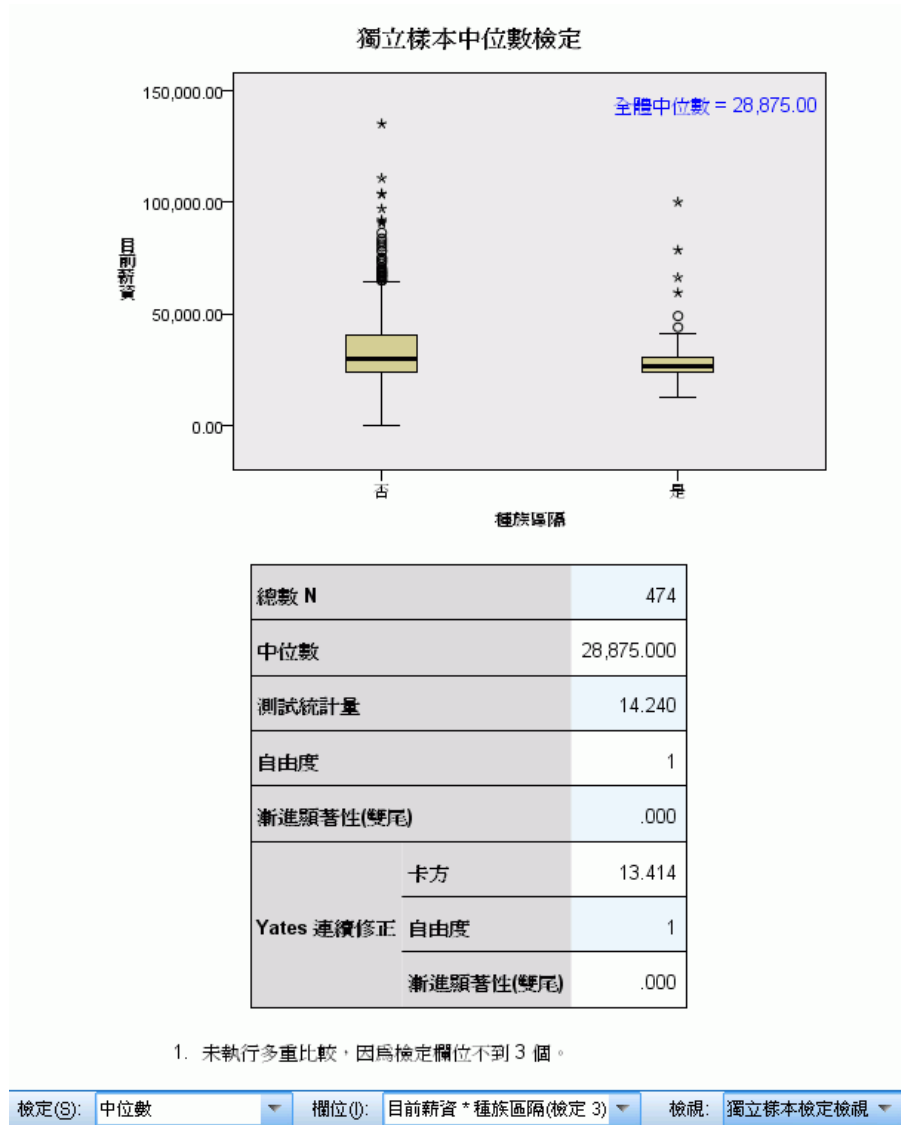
獨立樣本中位數檢定

全體中位數 = 28,875.00

150,000.00
100,000.00
50,000.00
0.00

目前薪資

否
是

種族區隔

| 總數 N | | 474 |
|---|---|---|
| 中位數 | | 28,875.000 |
| 測試統計量 | | 14.240 |
| 自由度 | | 1 |
| 漸進顯著性(雙尾) | | .000 |
| Yates 連續修正 | 卡方 | 13.414 |
| | 自由度 | 1 |
| | 漸進顯著性(雙尾) | .000 |

1. 未執行多重比較，因為檢定欄位不到 3 個。

檢定(S): 中位數
欄位(I): 目前薪資 * 種族區隔(檢定 3)
檢視: 獨立樣本檢定檢視